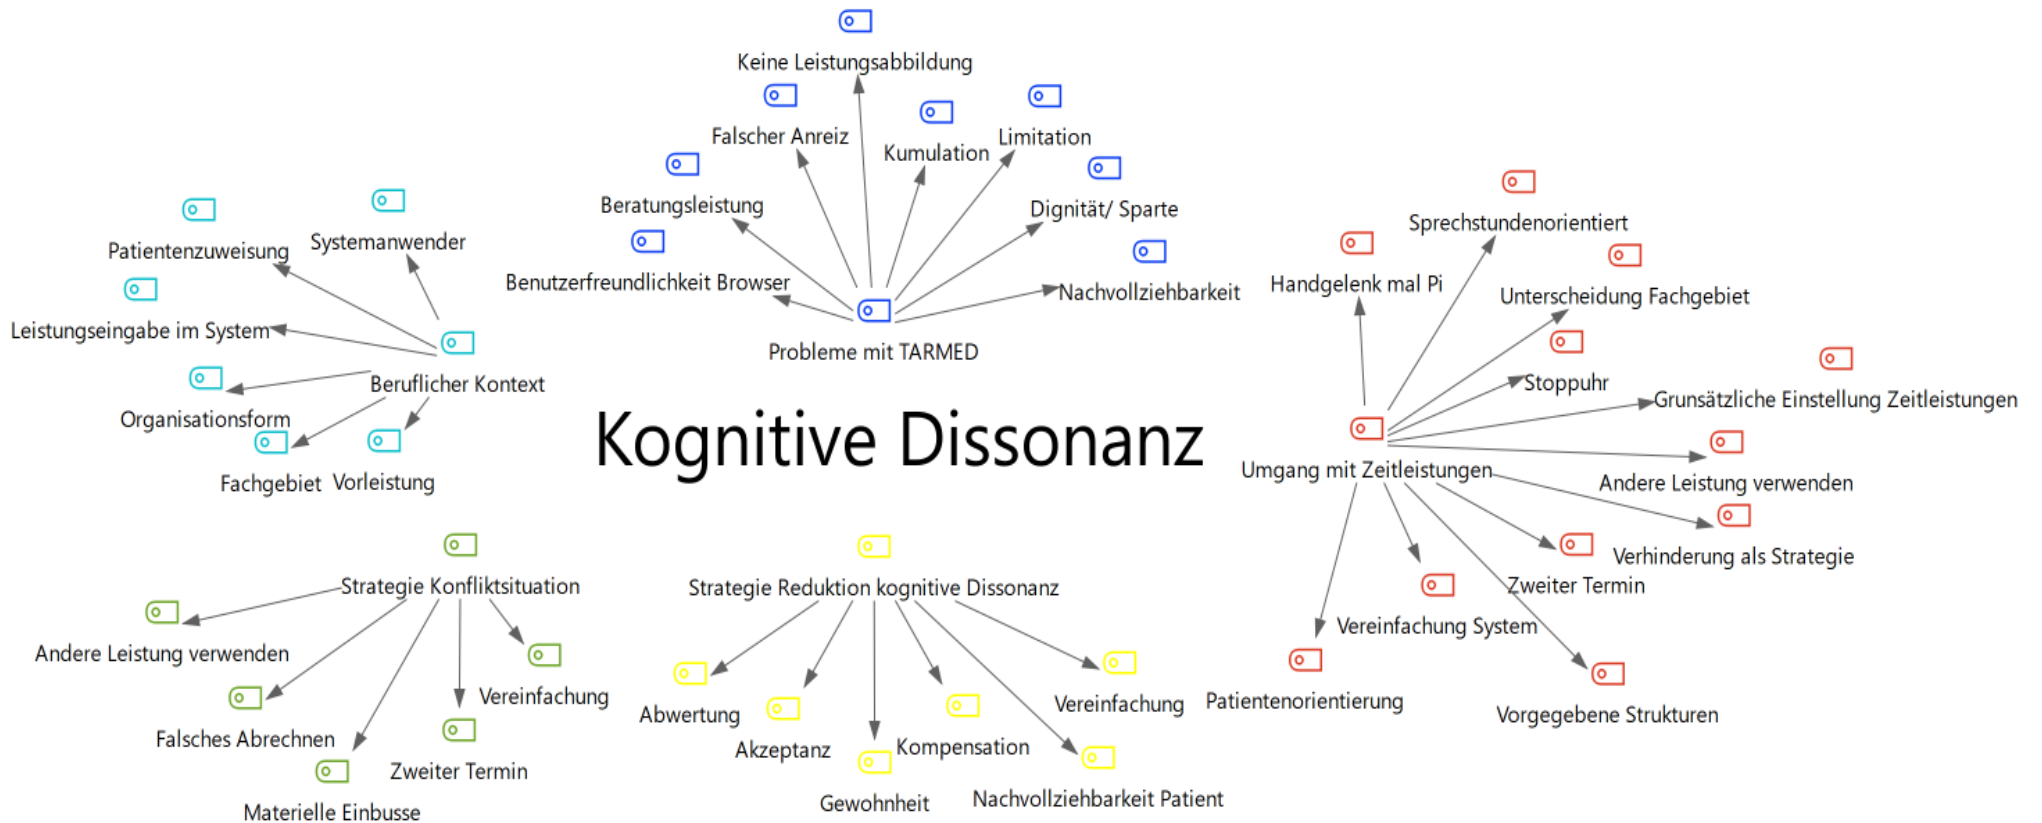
Keine Leistungsabbildung

Falscher Anreiz

Kumulation

Limitation

Beratungsleistung

Dignität/ Sparte

Benutzerfreundlichkeit Browser

Nachvollziehbarkeit

Probleme mit TARMED

Patientenzuweisung

Systemanwender

Leistungseingabe im System

Beruflicher Kontext

Organisationsform

Fachgebiet

Vorleistung

Kognitive Dissonanz

Sprechstundenorientiert

Handgelenk mal Pi

Unterscheidung Fachgebiet

Stoppuhr

Grunsätzliche Einstellung Zeitleistungen

Umgang mit Zeitleistungen

Andere Leistung verwenden

Verhinderung als Strategie

Zweiter Termin

Vereinfachung System

Patientenorientierung

Vorgegebene Strukturen

Strategie Konfliktsituation

Andere Leistung verwenden

Vereinfachung

Falsches Abrechnen

Zweiter Termin

Materielle Einbusse

Strategie Reduktion kognitive Dissonanz

Abwertung

Akzeptanz

Gewohnheit

Kompensation

Vereinfachung

Nachvollziehbarkeit Patient